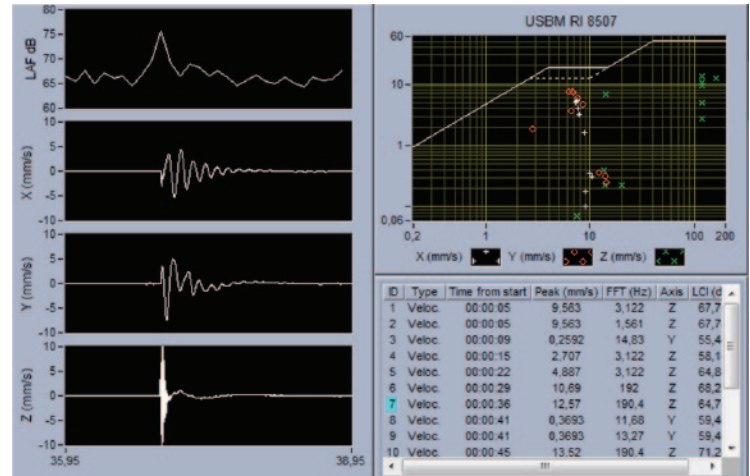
80
75
70
65
60
LAF dB

10
5
0
-5
-10
X (mm/s)

10
5
0
-5
-10
Y (mm/s)

10
5
0
-5
-10
Z (mm/s)

35,95
38,95

USBM RI 8507

60
10
1
0,06
0,2
1
10
100
200

X (mm/s)
Y (mm/s)
Z (mm/s)

| ID | Type | Time from start | Peak (mm/s) | FFT (Hz) | Axis | LCI (d |
|---|---|---|---|---|---|---|
| 1 | Veloc. | 00:00:05 | 9,563 | 3,122 | Z | 67,7 |
| 2 | Veloc. | 00:00:05 | 9,563 | 1,561 | Z | 67,7 |
| 3 | Veloc. | 00:00:09 | 0,2592 | 14,83 | Y | 55,4 |
| 4 | Veloc. | 00:00:15 | 2,707 | 3,122 | Z | 58,1 |
| 5 | Veloc. | 00:00:22 | 4,887 | 3,122 | Z | 64,8 |
| 6 | Veloc. | 00:00:29 | 10,69 | 192 | Z | 68,2 |
| 7 | Veloc. | 00:00:36 | 12,57 | 190,4 | Z | 64,7 |
| 8 | Veloc. | 00:00:41 | 0,3693 | 11,68 | Y | 59,4 |
| 9 | Veloc. | 00:00:41 | 0,3693 | 13,27 | Y | 59,4 |
| 10 | Veloc. | 00:00:45 | 13,52 | 190,4 | Z | 71,2 |